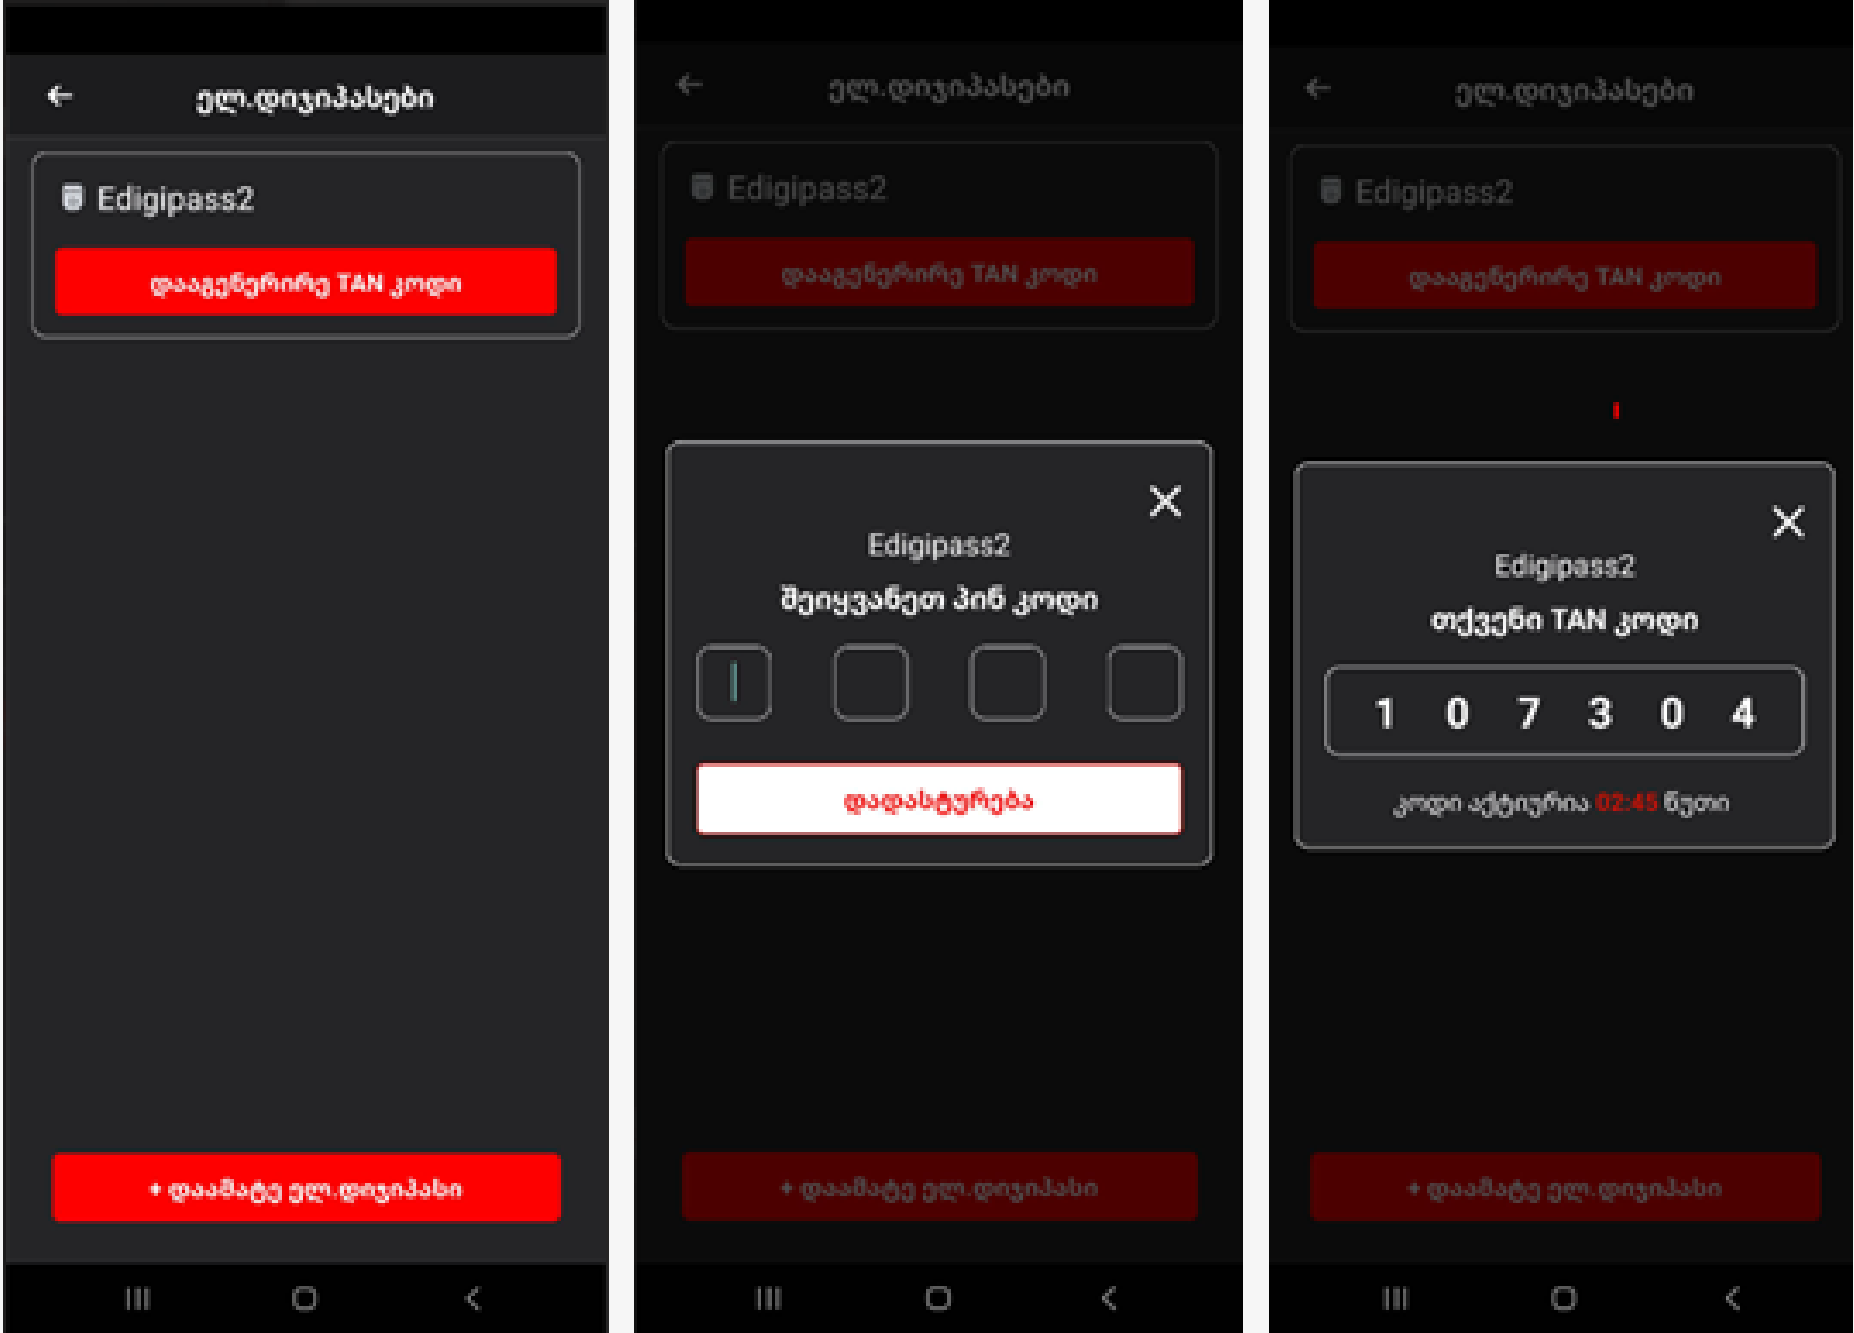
ელ.დიჯიპასები

Edigipass2

დააგენერირე TAN კოდი

+ დაამატე ელ.დიჯიპასი

ელ.დიჯიპასები

Edigipass2

დააგენერირე TAN კოდი

Edigipass2

შეიყვანეთ პინ კოდი

დადასტურება

+ დაამატე ელ.დიჯიპასი

ელ.დიჯიპასები

Edigipass2

დააგენერირე TAN კოდი

Edigipass2

თქვენი TAN კოდი

1 0 7 3 0 4

კოდი აქტიურია 02:45 წუთი

+ დაამატე ელ.დიჯიპასი